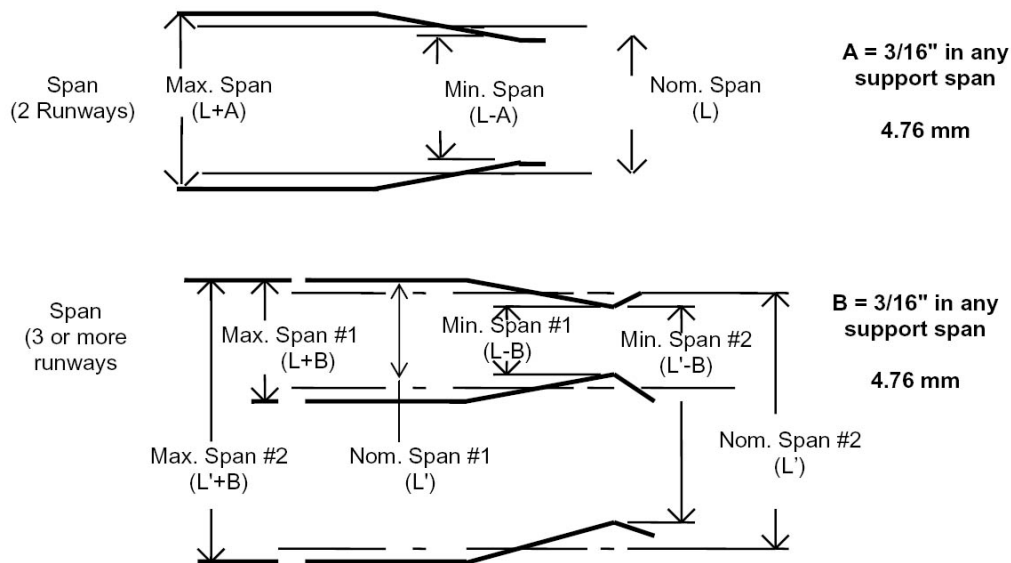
Span
(2 Runways)

Max. Span
(L+A)

Min. Span
(L-A)

Nom. Span
(L)

A = 3/16" in any support span

4.76 mm

Span
(3 or more runways

Max. Span #1
(L+B)

Min. Span #1
(L-B)

Min. Span #2
(L'-B)

B = 3/16" in any support span

4.76 mm

Max. Span #2
(L'+B)

Nom. Span #1
(L')

Nom. Span #2
(L')